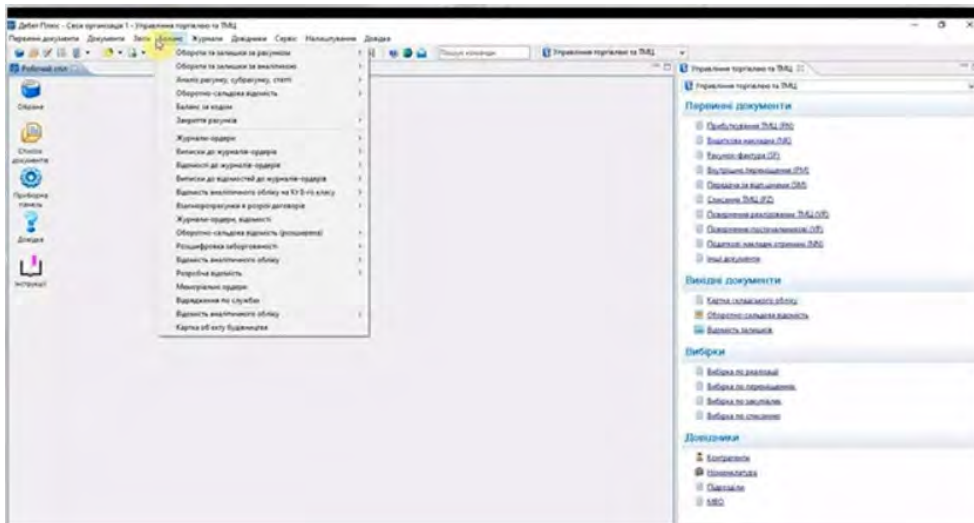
Дебет Плюс - Своя организация 1 - Управління торгівлею та ТМЦ

Первинні документи Документи Звіти Обороти Журнали Довідники Сервіс Налаштування Довідка

Пошук команди

Управління торгівлею та ТМЦ

Робочий стіл

Обране

Список документів

Приборна панель

Довідка

Інструкції

Обороти та залишки за рахунком
Обороти та залишки за аналітикою
Аналіз рахунку, субрахунку, статті
Оборотно-сальдова відомість
Баланс за кодом
Закриття рахунків
Журнали-ордери
Виписки до журналів-ордерів
Відомості до журналів-ордерів
Виписки до відомостей до журналів-ордерів
Відомість аналітичного обліку на Кт 8-го класу
Взаєморозрахунки в розрізі договорів
Журнали-ордери, відомості
Оборотно-сальдова відомість (розширена)
Розшифровка заборгованості
Відомість аналітичного обліку
Розробна відомість
Меморіальні ордери
Відрядження по службах
Відомість аналітичного обліку
Картка об'єкту будівництва

Управління торгівлею та ТМЦ

Управління торгівлею та ТМЦ

Первинні документи

Прибуткування ТМЦ (ПН)
Видаткова накладна (ВН)
Рахунок-фактура (РФ)
Внутрішнє переміщення (ПМ)
Передача на відповідальне (ВВ)
Списання ТМЦ (СП)
Повернення реалізованих ТМЦ (ПП)
Повернення постачальникам (ПП)
Податкові накладні отримані (ПН)
Інші документи

Вихідні документи

Картка складського обліку
Оборотно-сальдова відомість
Відомість залишків

Вибірки

Вибірка по реалізації
Вибірка по переміщенню
Вибірка по засланню
Вибірка по списанню

Довідники

Контрагенти
Номенклатура
Підрозділи
МВО